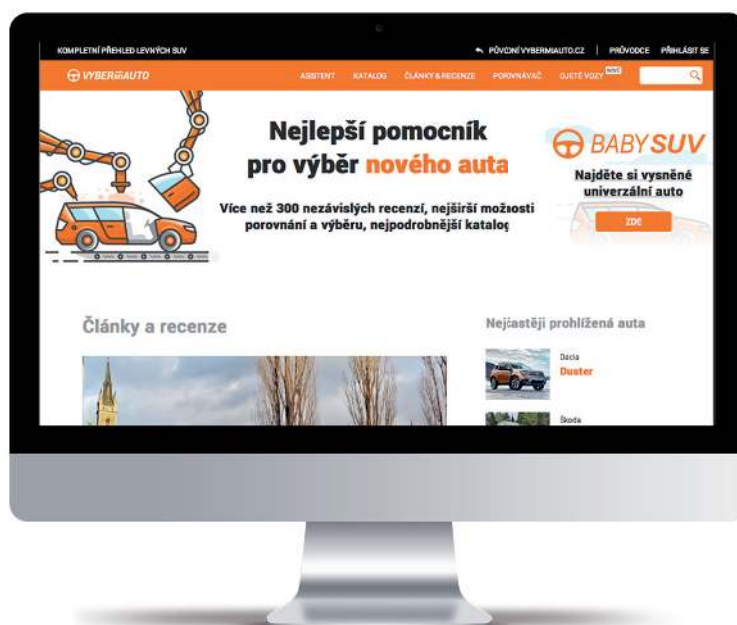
KOMPLETNÍ PŘEHLED LEVNÝCH SUV

PŮVODNÍ VYBERMIAUTO.CZ | PRŮVODCE PŘIHLÁSIT SE

VYBERMIAUTO

ASISTENT KATALOG ČLÁNKY & RECENZE POROVNÁVAČ OJETÉ VOZY NOVÉ

Nejlepší pomocník pro výběr nového auta

Více než 300 nezávislých recenzí, nejširší možnosti porovnání a výběru, nejpodrobnější katalog

BABY SUV

Najděte si vysněné univerzální auto

ZDE

Články a recenze

Nejčastěji prohlížená auta

Dacia
Duster

Škoda